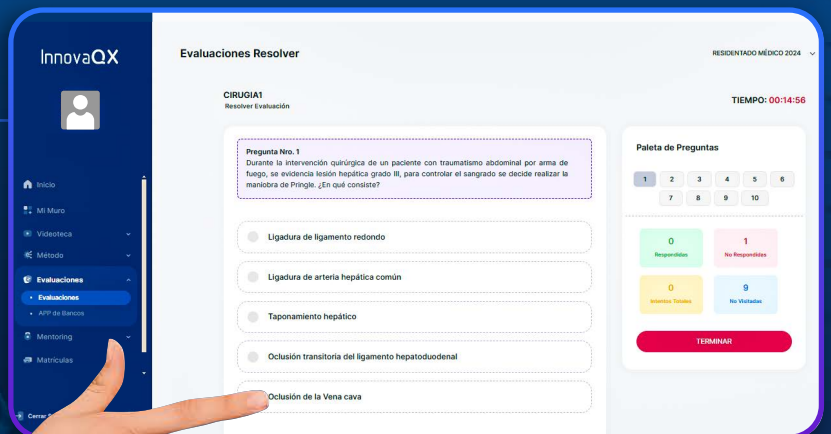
InnovaQX

Inicio
Mi Muro
Videoteca
Método
Evaluaciones
• Evaluaciones
• APP de Bancos
Mentoring
Matrículas
Cerrar S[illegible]

Evaluaciones Resolver

RESIDENTADO MÉDICO 2024

CIRUGIA1
Resolver Evaluación

TIEMPO: 00:14:56

Pregunta Nro. 1
Durante la intervención quirúrgica de un paciente con traumatismo abdominal por arma de fuego, se evidencia lesión hepática grado III, para controlar el sangrado se decide realizar la maniobra de Pringle. ¿En qué consiste?

Ligadura de ligamento redondo

Ligadura de arteria hepática común

Taponamiento hepático

Oclusión transitoria del ligamento hepatoduodenal

Oclusión de la Vena cava

Paleta de Preguntas

1 2 3 4 5 6
7 8 9 10

0
Respondidas

1
No Respondidas

0
Intentos Tirados

9
No Visitadas

TERMINAR